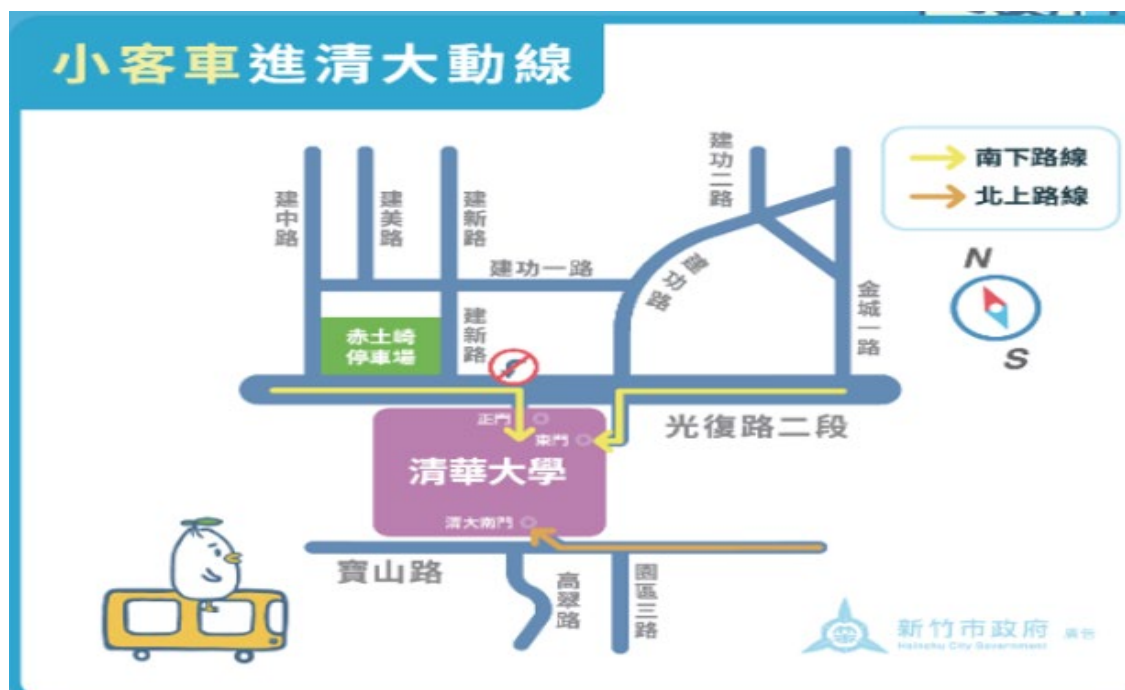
小客車進清大動線

南下路線
北上路線

N
S

建中路
建美路
建新路
建功二路
建功一路
建功路
金城一路
建新路
赤土崎停車場
光復路二段
正門
東門
清華大學
清大南門
寶山路
高翠路
園區三路

新竹市政府 廣告
Hsinchu City Government